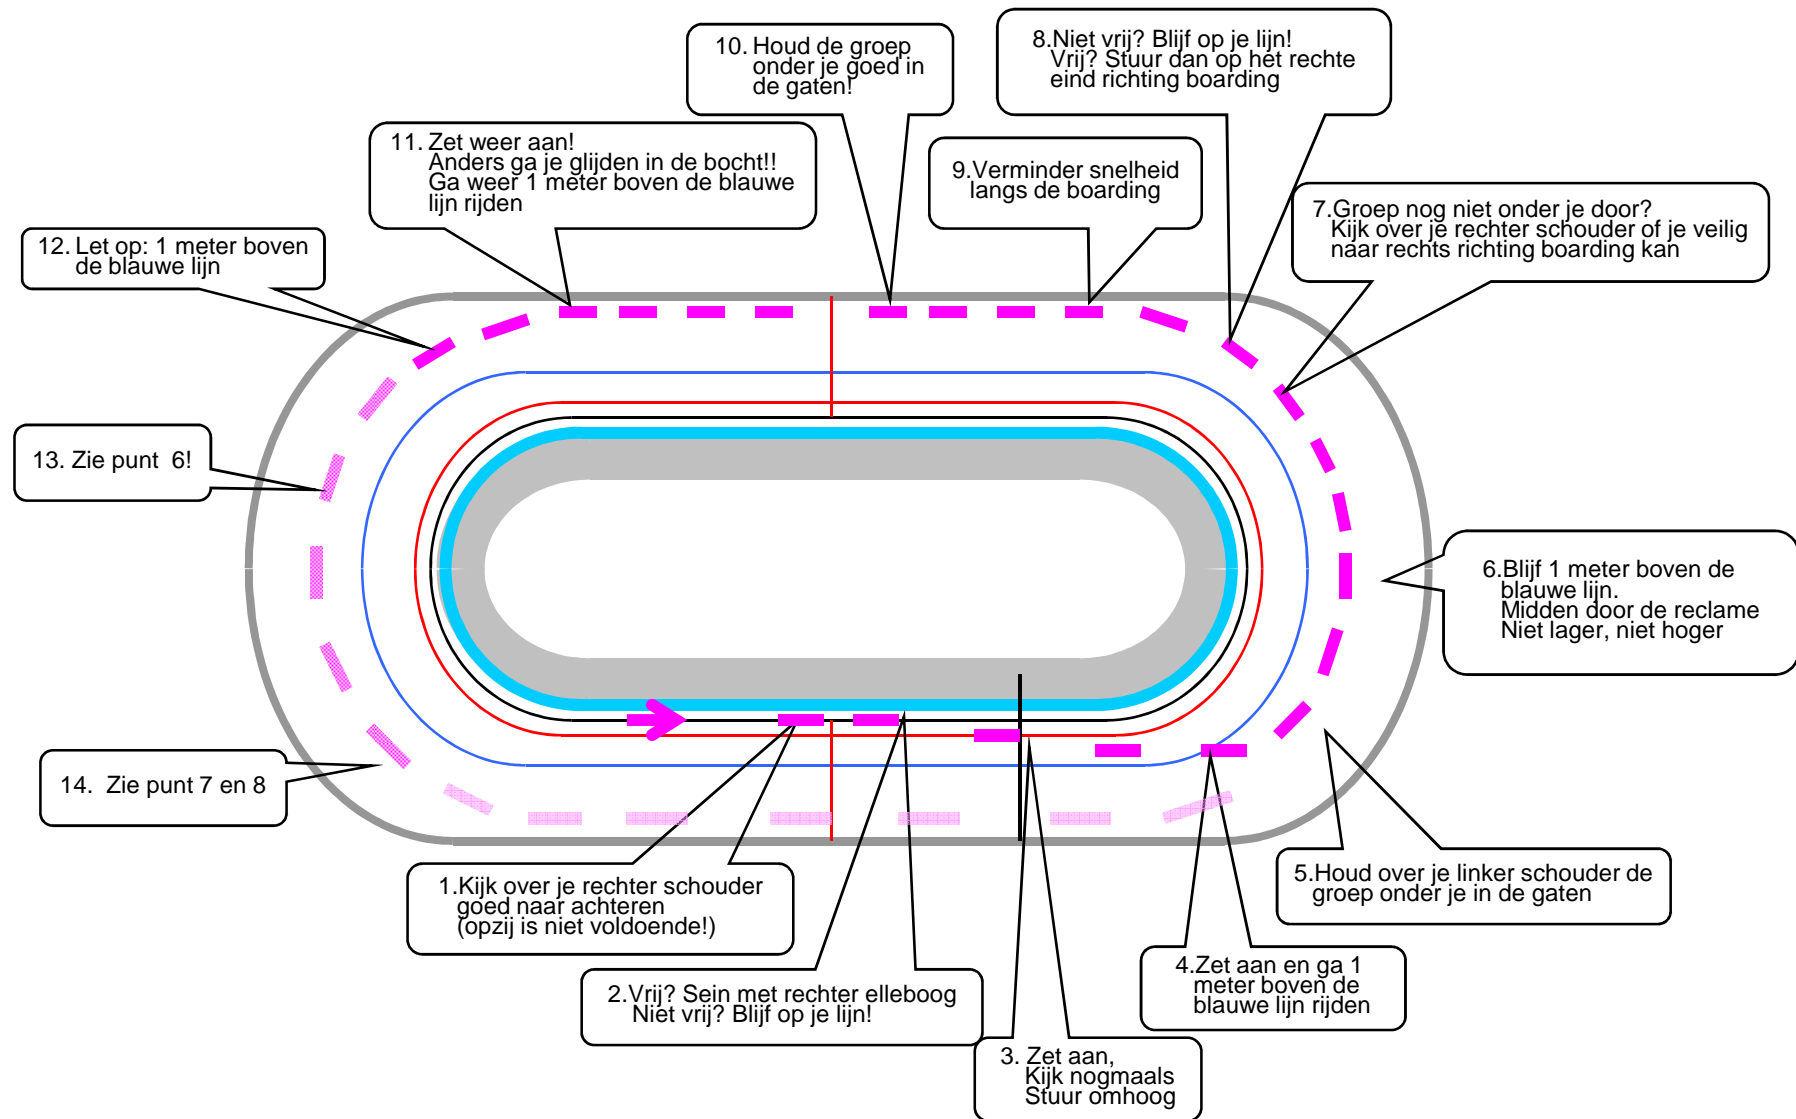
10. Houd de groep onder je goed in de gaten!

8.Niet vrij? Blijf op je lijn! Vrij? Stuur dan op het rechte eind richting boarding

11. Zet weer aan! Anders ga je glijden in de bocht!! Ga weer 1 meter boven de blauwe lijn rijden

9.Verminder snelheid langs de boarding

7.Groep nog niet onder je door? Kijk over je rechter schouder of je veilig naar rechts richting boarding kan

12. Let op: 1 meter boven de blauwe lijn

13. Zie punt 6!

6.Blijf 1 meter boven de blauwe lijn. Midden door de reclame Niet lager, niet hoger

14. Zie punt 7 en 8

5.Houd over je linker schouder de groep onder je in de gaten

1.Kijk over je rechter schouder goed naar achteren (opzij is niet voldoende!)

4.Zet aan en ga 1 meter boven de blauwe lijn rijden

2.Vrij? Sein met rechter elleboog Niet vrij? Blijf op je lijn!

3. Zet aan, Kijk nogmaals Stuur omhoog